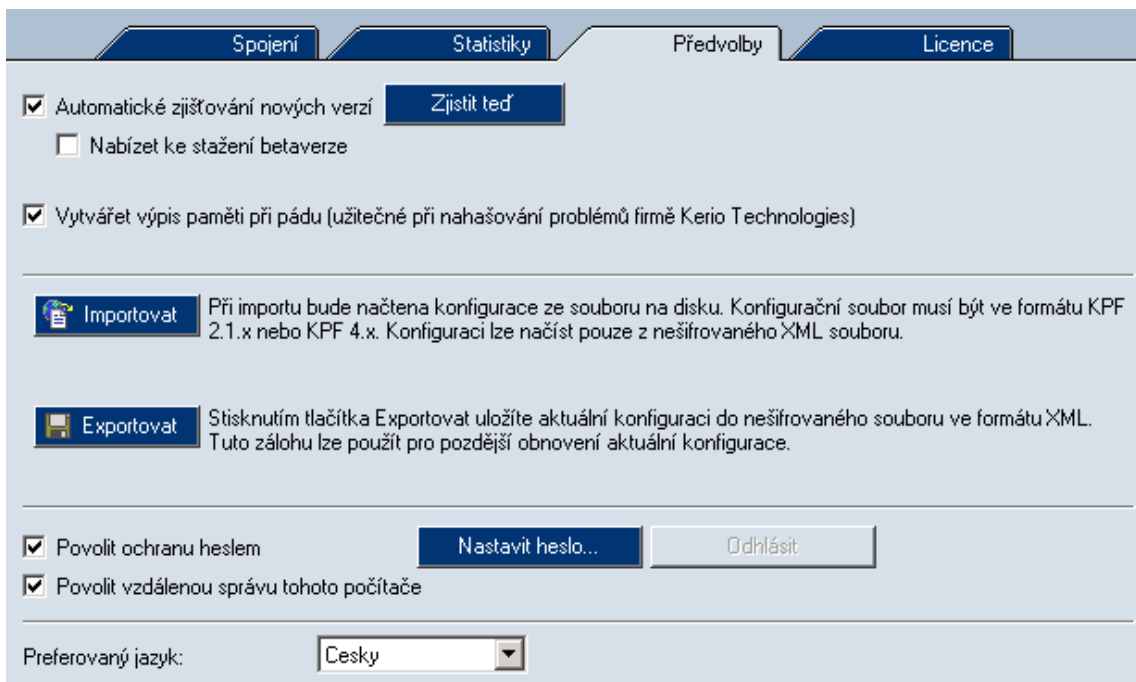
Spojení | Statistiky | Předvolby | Licence

Automatické zjišťování nových verzí  Zjistit teď

Nabízet ke stažení betaverze

Vytvářet výpis paměti při pádu (užitečné při nahašování problémů firmě Kerio Technologies)

Importovat  Při importu bude načtena konfigurace ze souboru na disku. Konfigurační soubor musí být ve formátu KPF 2.1.x nebo KPF 4.x. Konfiguraci lze načíst pouze z nešifrovaného XML souboru.

Exportovat  Stisknutím tlačítka Exportovat uložíte aktuální konfiguraci do nešifrovaného souboru ve formátu XML. Tuto zálohu lze použít pro pozdější obnovení aktuální konfigurace.

Povolit ochranu heslem  Nastavit heslo...  Odhlásit

Povolit vzdálenou správu tohoto počítače

Preferovaný jazyk: Cesky